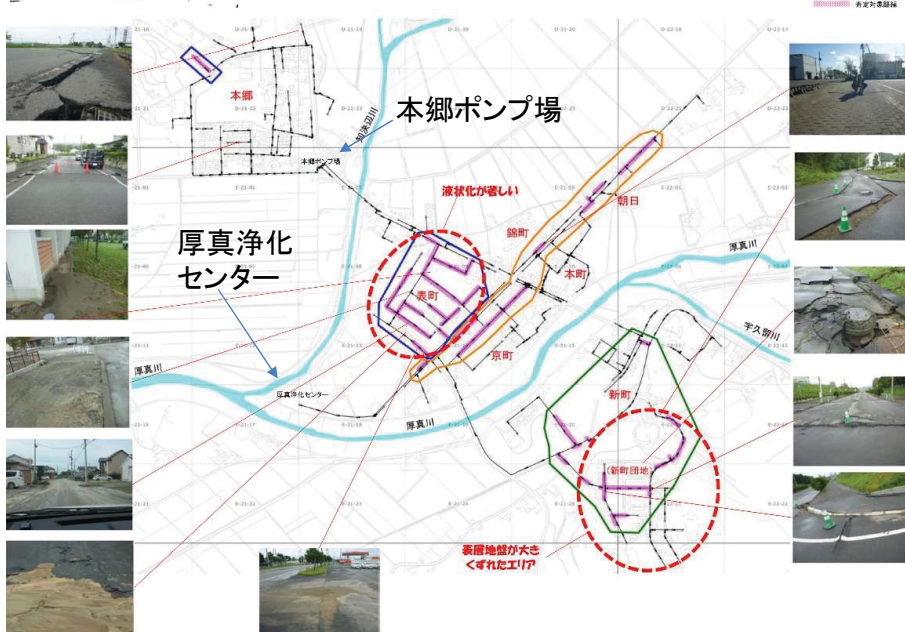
査定対象路線

本郷ポンプ場

本郷

和気川

本郷ポンプ場

液状化が著しい

朝日

錦町

厚真浄化センター

厚真川

木町

表町

宇久別川

京町

厚真川

厚真浄化センター

新町

厚真川

(新町団地)

表層地盤が大きくずれたエリア